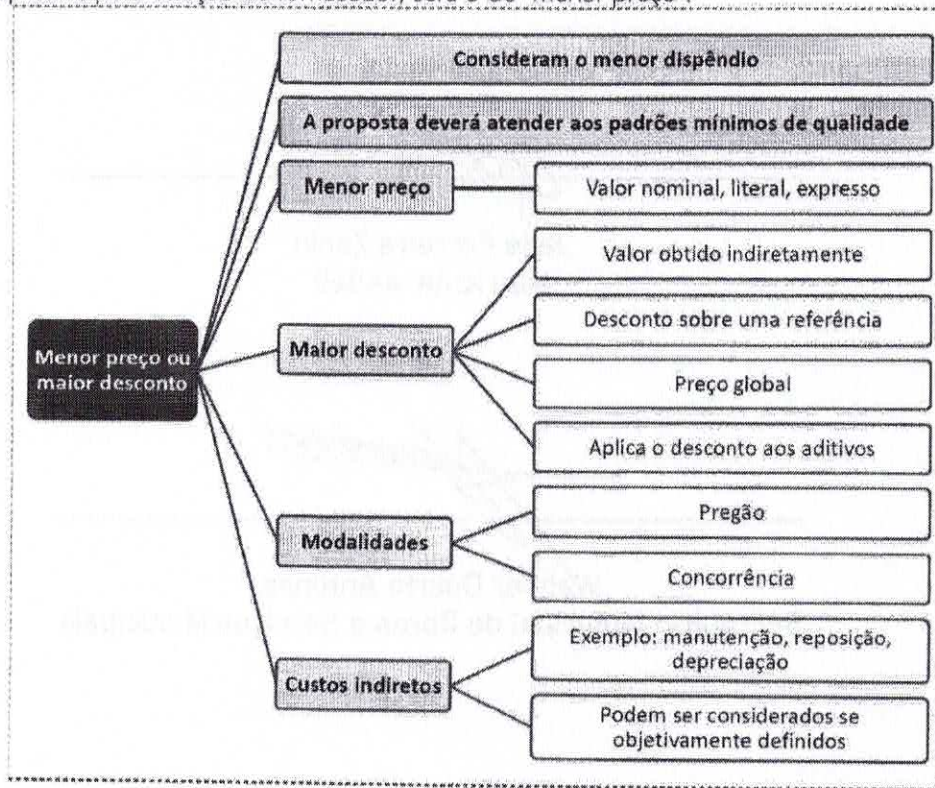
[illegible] menor preço

Menor preço ou maior desconto

Consideram o menor dispêndio

A proposta deverá atender aos padrões mínimos de qualidade

Menor preço

Valor nominal, literal, expresso

Maior desconto

Valor obtido indiretamente

Desconto sobre uma referência

Preço global

Aplica o desconto aos aditivos

Modalidades

Pregão

Concorrência

Custos indiretos

Exemplo: manutenção, reposição, depreciação

Podem ser considerados se objetivamente definidos